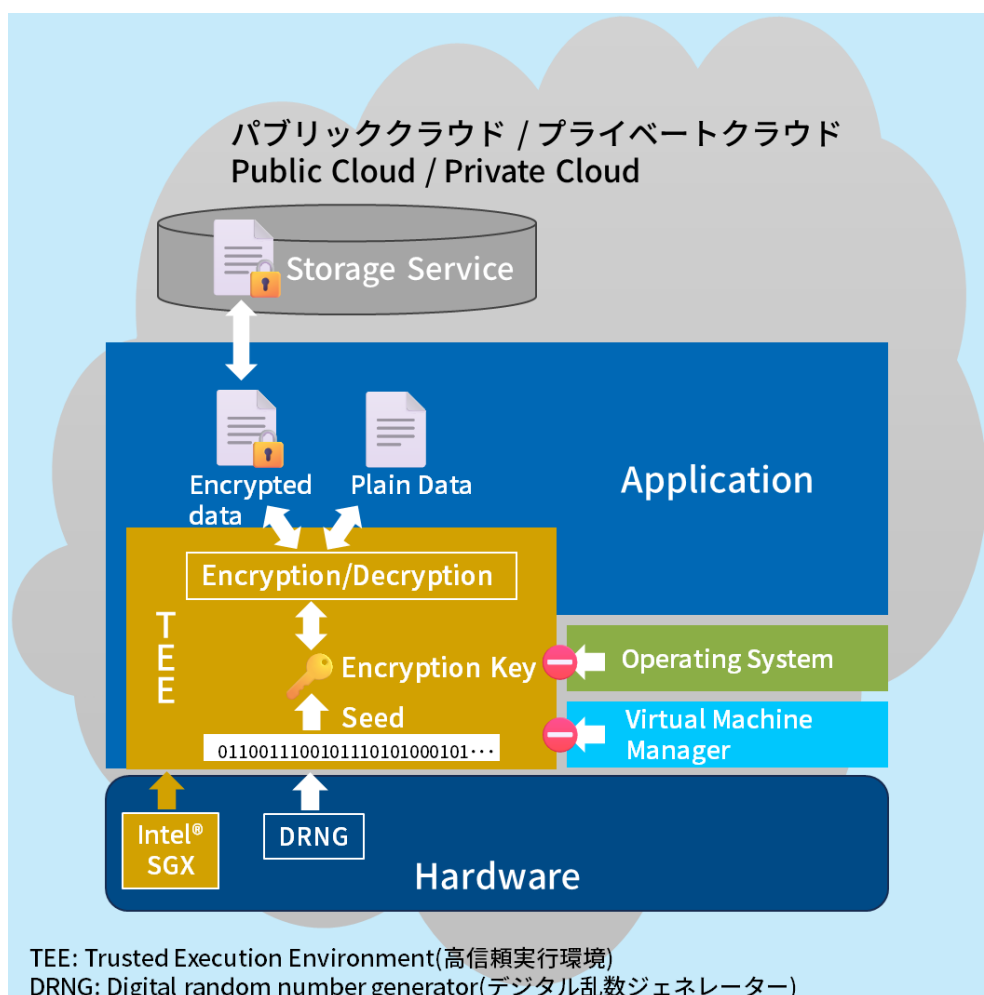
パブリッククラウド / プライベートクラウド
Public Cloud / Private Cloud

Storage Service

Encrypted data

Plain Data

Application

Encryption/Decryption

TEE

Encryption Key

Seed

0110011100101110101000101···

Operating System

Virtual Machine Manager

Intel®
SGX

DRNG

Hardware

TEE: Trusted Execution Environment(高信頼実行環境)
DRNG: Digital random number generator(デジタル乱数ジェネレーター)